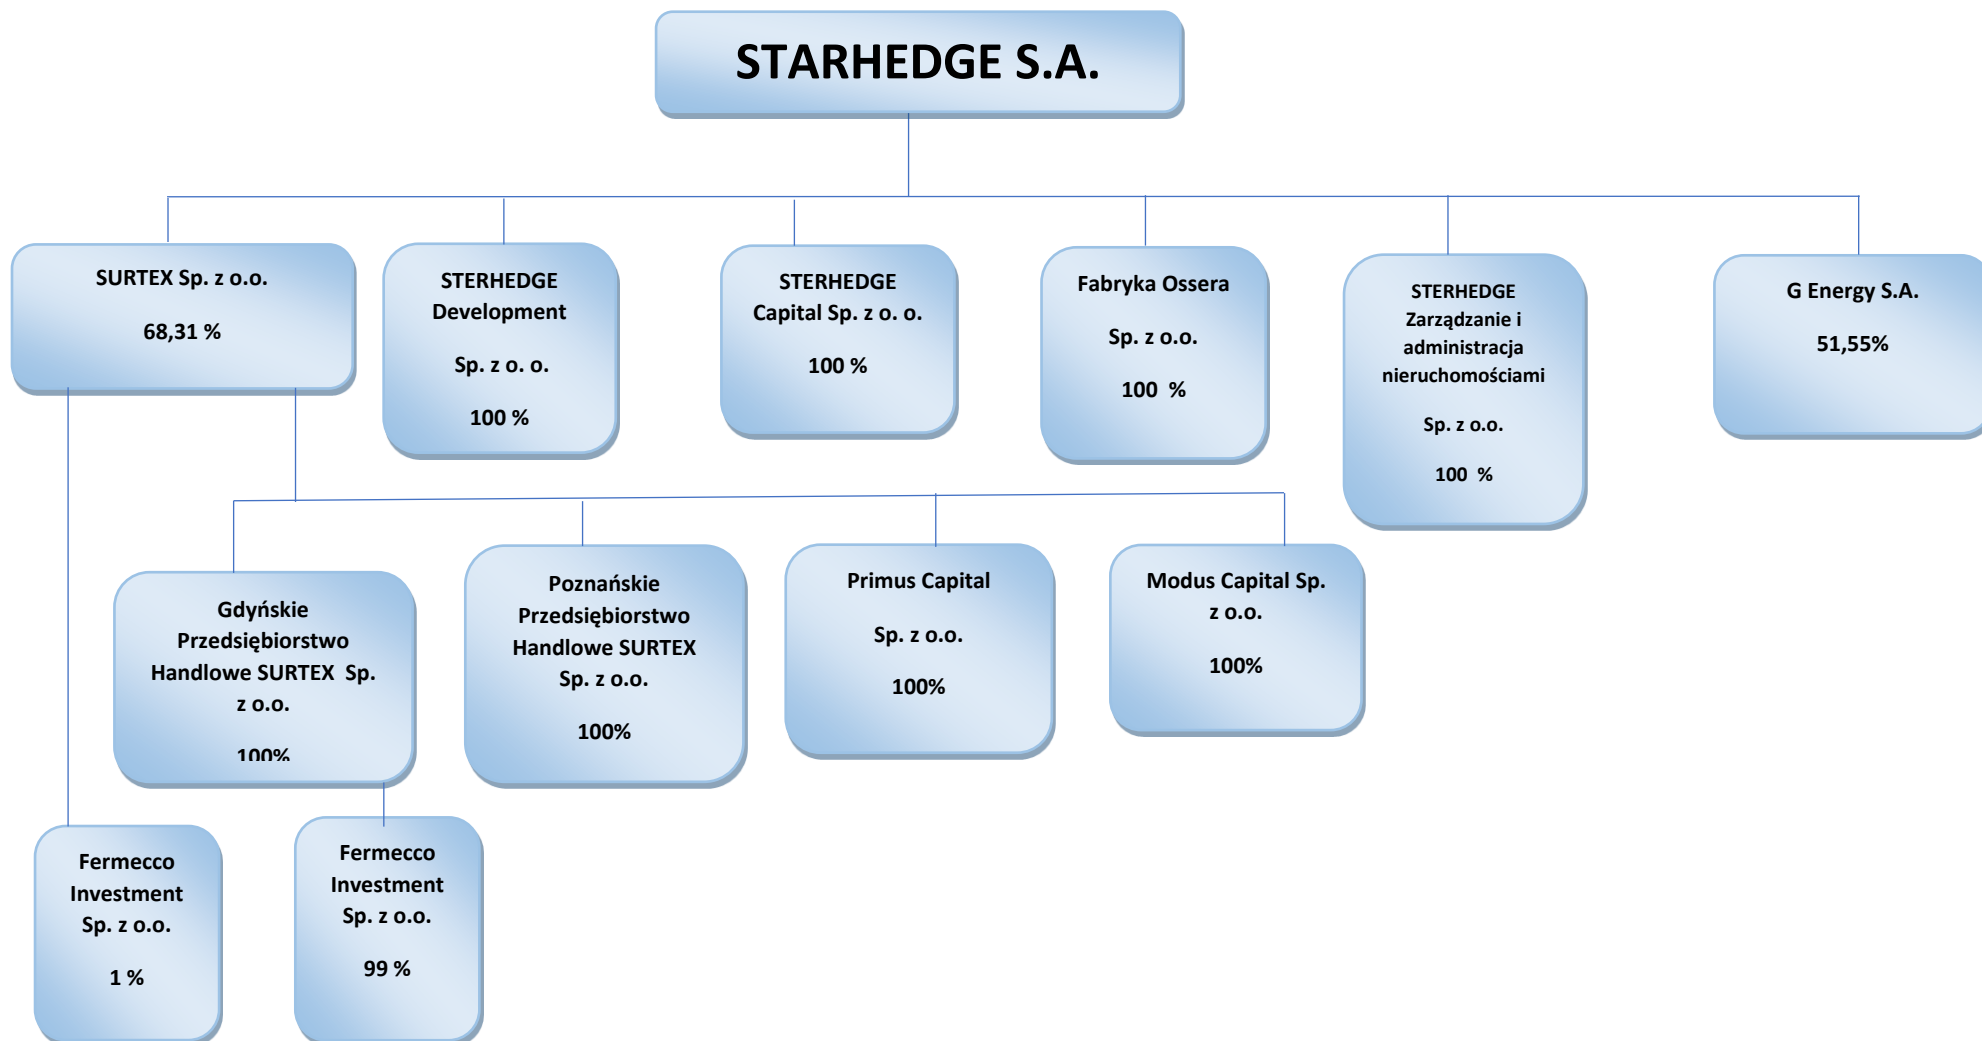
STARHEDGE S.A.

SURTEX Sp. z o.o.

68,31 %

STERHEDGE Development

Sp. z o. o.

100 %

STERHEDGE Capital Sp. z o. o.

100 %

Fabryka Ossera

Sp. z o.o.

100 %

STERHEDGE Zarządzanie i administracja nieruchomościami

Sp. z o.o.

100 %

G Energy S.A.

51,55%

Gdyńskie Przedsiębiorstwo Handlowe SURTEX Sp. z o.o.

100%

Poznańskie Przedsiębiorstwo Handlowe SURTEX Sp. z o.o.

100%

Primus Capital

Sp. z o.o.

100%

Modus Capital Sp. z o.o.

100%

Fermecco Investment Sp. z o.o.

1 %

Fermecco Investment Sp. z o.o.

99 %